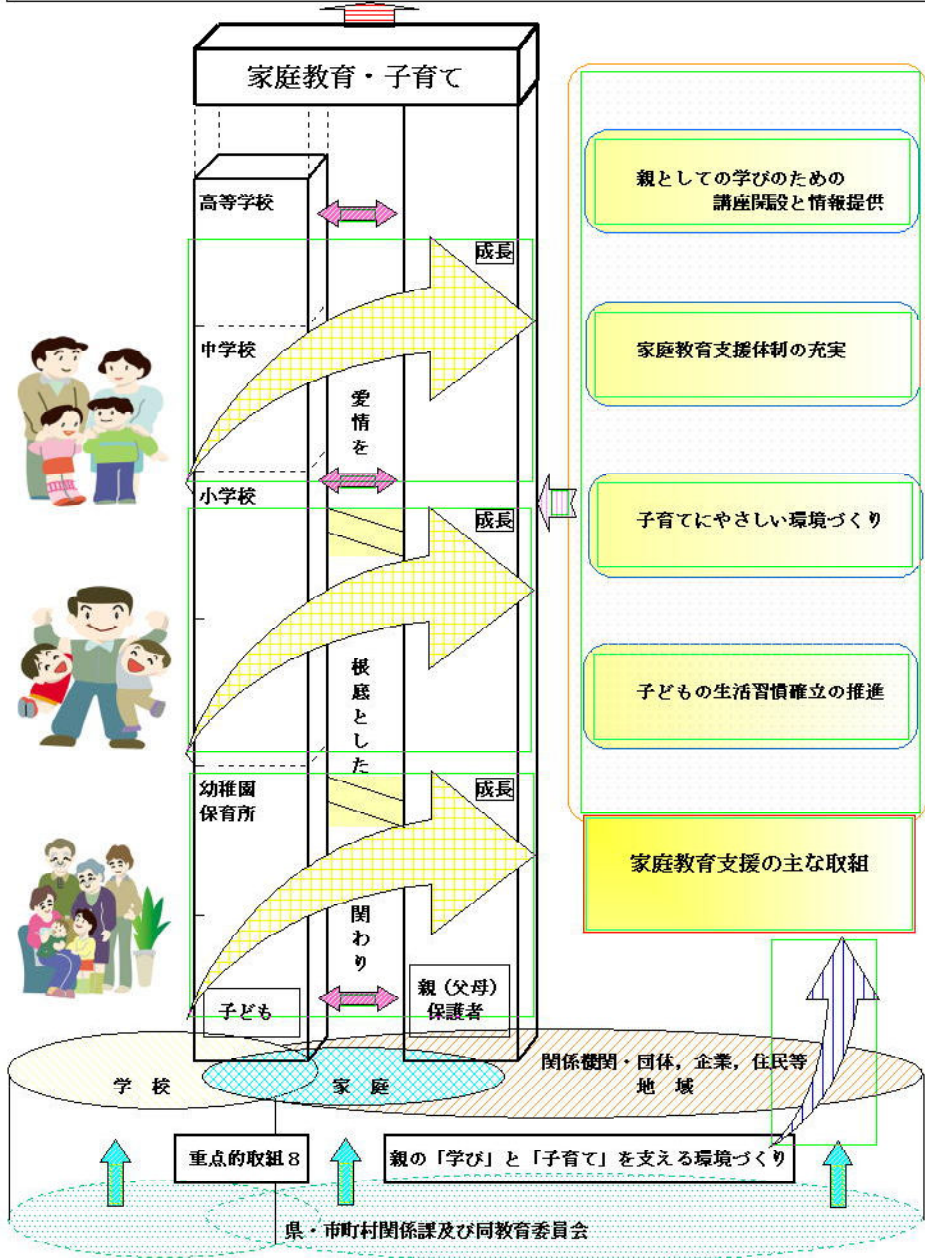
家庭教育・子育て

高等学校

成長

中学校

愛情を

小学校

成長

根底とした

幼稚園
保育所

成長

関わり

子ども

親（父母）
保護者

親としての学びのための講座開設と情報提供

家庭教育支援体制の充実

子育てにやさしい環境づくり

子どもの生活習慣確立の推進

家庭教育支援の主な取組

学校

家庭

関係機関・団体，企業，住民等
地域

重点的取組８

親の「学び」と「子育て」を支える環境づくり

県・市町村関係課及び同教育委員会